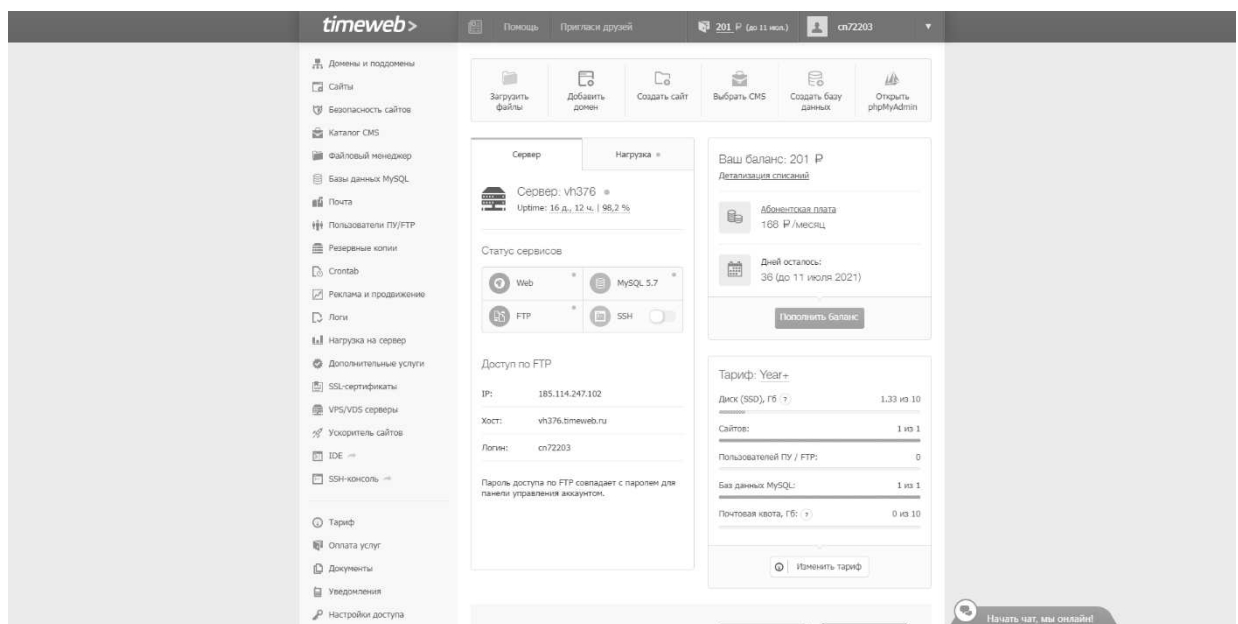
timeweb>

Помощь Пригласи друзей 201 ₽ (до 11 июл.) cn72203

Домены и поддомены
Сайты
Безопасность сайтов
Каталог CMS
Файловый менеджер
Базы данных MySQL
Почта
Пользователи ПУ/FTP
Резервные копии
Crontab
Реклама и продвижение
Логи
Нагрузка на сервер
Дополнительные услуги
SSL-сертификаты
VPS/VDS серверы
Ускоритель сайтов
IDE
SSH-консоль

Тариф
Оплата услуг
Документы
Уведомления
Настройки доступа

Загрузить файлы
Добавить домен
Создать сайт
Выбрать CMS
Создать базу данных
Открыть phpMyAdmin

Сервер
Нагрузка

Сервер: vh376
Uptime: 16 д., 12 ч. | 98,2 %

Статус сервисов

Web
MySQL 5.7
FTP
SSH

Доступ по FTP

| | |
|---|---|
| IP: | 185.114.247.102 |
| Хост: | vh376.timeweb.ru |
| Логин: | cn72203 |

Пароль доступа по FTP совпадает с паролем для панели управления аккаунтом.

Ваш баланс: 201 ₽
Детализация списаний

Абонентская плата
168 ₽/месяц

Дней осталось:
36 (до 11 июля 2021)

Пополнить баланс

Тариф: Year+

| | |
|---|---|
| Диск (SSD), Гб ? | 1.33 из 10 |
| Сайтов: | 1 из 1 |
| Пользователей ПУ / FTP: | 0 |
| Баз данных MySQL: | 1 из 1 |
| Почтовая квота, Гб: ? | 0 из 10 |

Изменить тариф

Начать чат, мы онлайн!